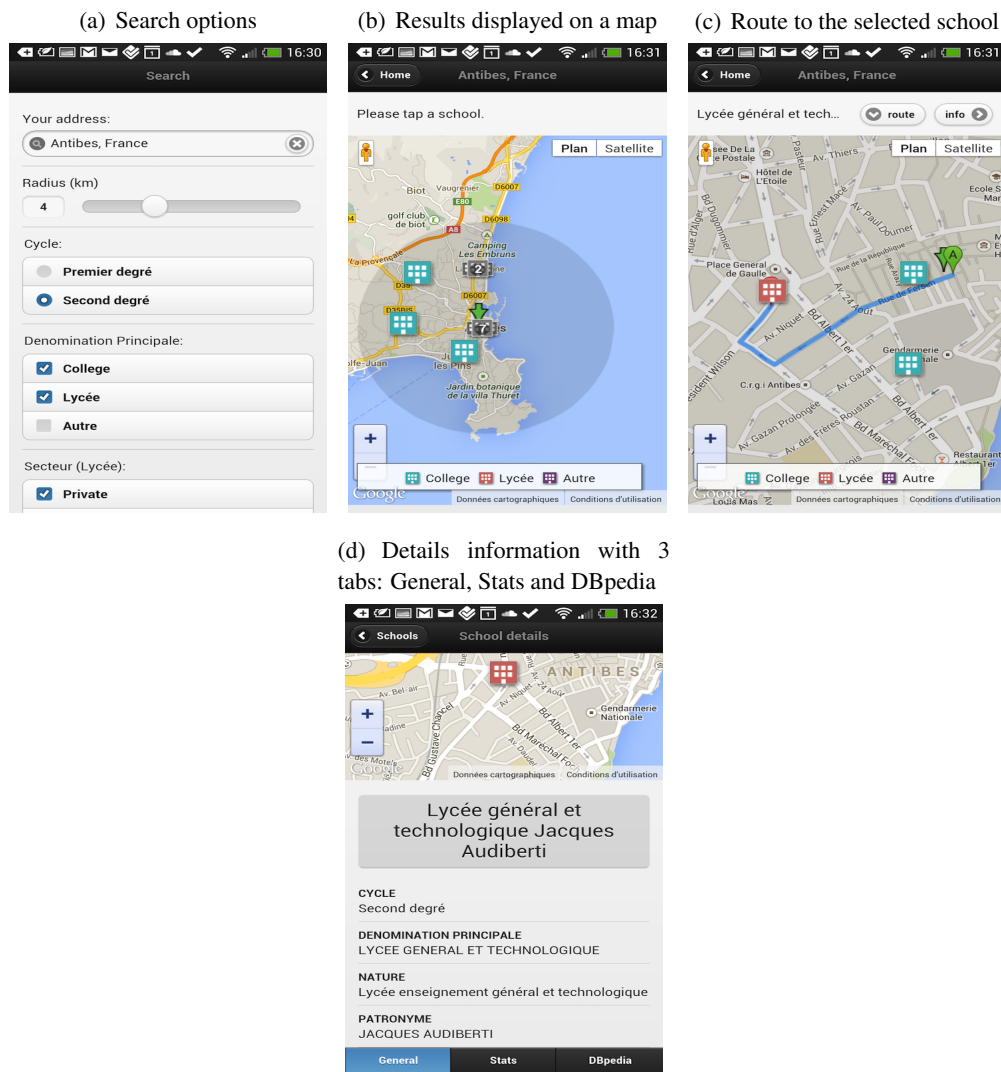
(a) Search options

16:30
Search

Your address:
Antibes, France

Radius (km)
4

Cycle:
Premier degré
Second degré

Denomination Principale:
College
Lycée
Autre

Secteur (Lycée):
Private

(b) Results displayed on a map

16:31
Home
Antibes, France

Please tap a school.

Plan
Satellite

Biot
Vaugrenier
D6007
E80
golf club de biot
D6098
A8
Camping Les Embruns
La Provençale
2
D6007
D35
D35BIS
7
lfe-Juan
les Pins
Jardin botanique de la villa Thuret

+
Google
College
Lycée
Autre
Données cartographiques
Conditions d'utilisation

(c) Route to the selected school

16:31
Home
Antibes, France

Lycée général et tech...
route
info

Plan
Satellite

Hôtel de L'Etoile
Av. Thiers
Place General de Gaulle
Rue de la République
Av. Niquet
Bd Albert 1er
Av. 24 Aout
Gendarmerie
C.r.g.i Antibes
Av. Gazan
Av. Gazan Prolongée
Av. des Frères Roustan
Bd Maréchal F
A

+
Google
College
Lycée
Autre
Données cartographiques
Conditions d'utilisation

(d) Details information with 3 tabs: General, Stats and DBpedia

16:32
Schools
School details

ANTIBES
Av. Bel-air
Av. Niquet
Bd Albert 1er
Gendarmerie Nationale
Bd Gustave Chancel
Bd Maréchal Foch
+
−
Google
Données cartographiques
Conditions d'utilisation

Lycée général et technologique Jacques Audiberti

CYCLE
Second degré

DENOMINATION PRINCIPALE
LYCEE GENERAL ET TECHNOLOGIQUE

NATURE
Lycée enseignement général et technologique

PATRONYME
JACQUES AUDIBERTI

General
Stats
DBpedia